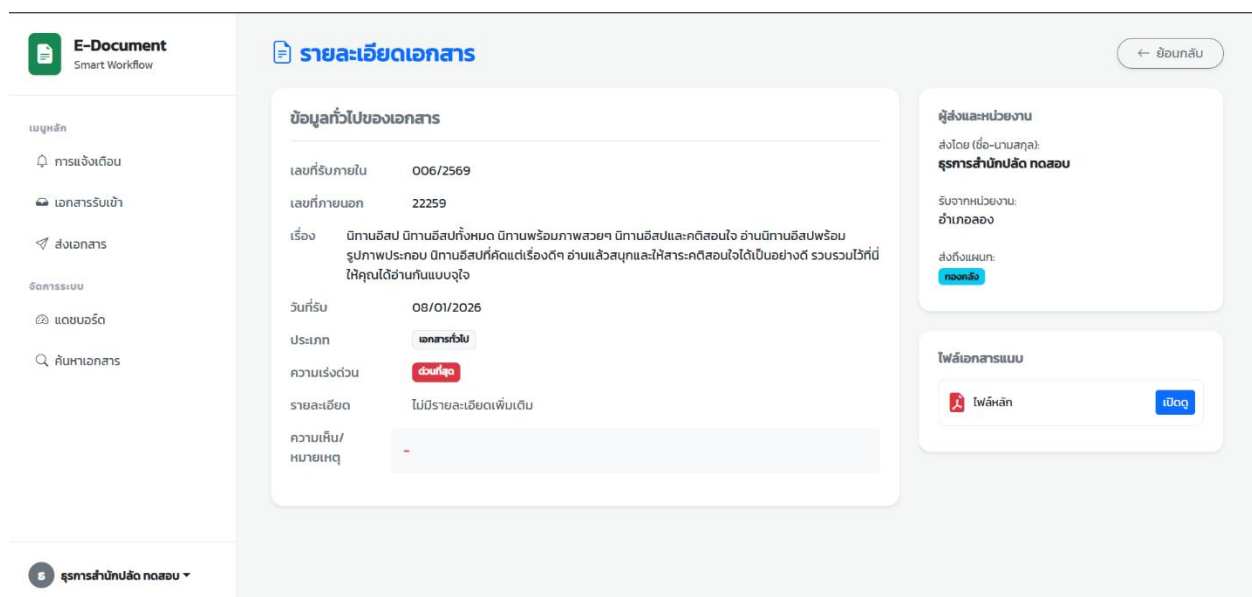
E-Document
Smart Workflow

เมนูหลัก
การแจ้งเตือน
เอกสารรับเข้า
ส่งเอกสาร
จัดการระบบ
แดชบอร์ด
ค้นหาเอกสาร

ธ ธุรการสำนักปลัด ทดสอบ

รายละเอียดเอกสาร

← ย้อนกลับ

ข้อมูลทั่วไปของเอกสาร

| | |
|---|---|
| เลขที่รับภายใน | 006/2569 |
| เลขที่ภายนอก | 22259 |
| เรื่อง | นิทานอีสป นิทานอีสปทั้งหมด นิทานพร้อมภาพสวยๆ นิทานอีสปและคติสอนใจ อ่านนิทานอีสปพร้อมรูปภาพประกอบ นิทานอีสปที่คัดแต่เรื่องดีๆ อ่านแล้วสนุกและให้สาระคติสอนใจได้เป็นอย่างดี รวบรวมไว้ที่นี่ให้คุณได้อ่านกันแบบจุใจ |
| วันที่รับ | 08/01/2026 |
| ประเภท | เอกสารทั่วไป |
| ความเร่งด่วน | ด่วนที่สุด |
| รายละเอียด | ไม่มีรายละเอียดเพิ่มเติม |
| ความเห็น/หมายเหตุ | - |

ผู้ส่งและหน่วยงาน
ส่งโดย (ชื่อ-นามสกุล):
ธุรการสำนักปลัด ทดสอบ
รับจากหน่วยงาน:
อำเภอลอง
ส่งถึงแผนก:
กองคลัง

ไฟล์เอกสารแนบ
ไฟล์หลัก
เปิดดู